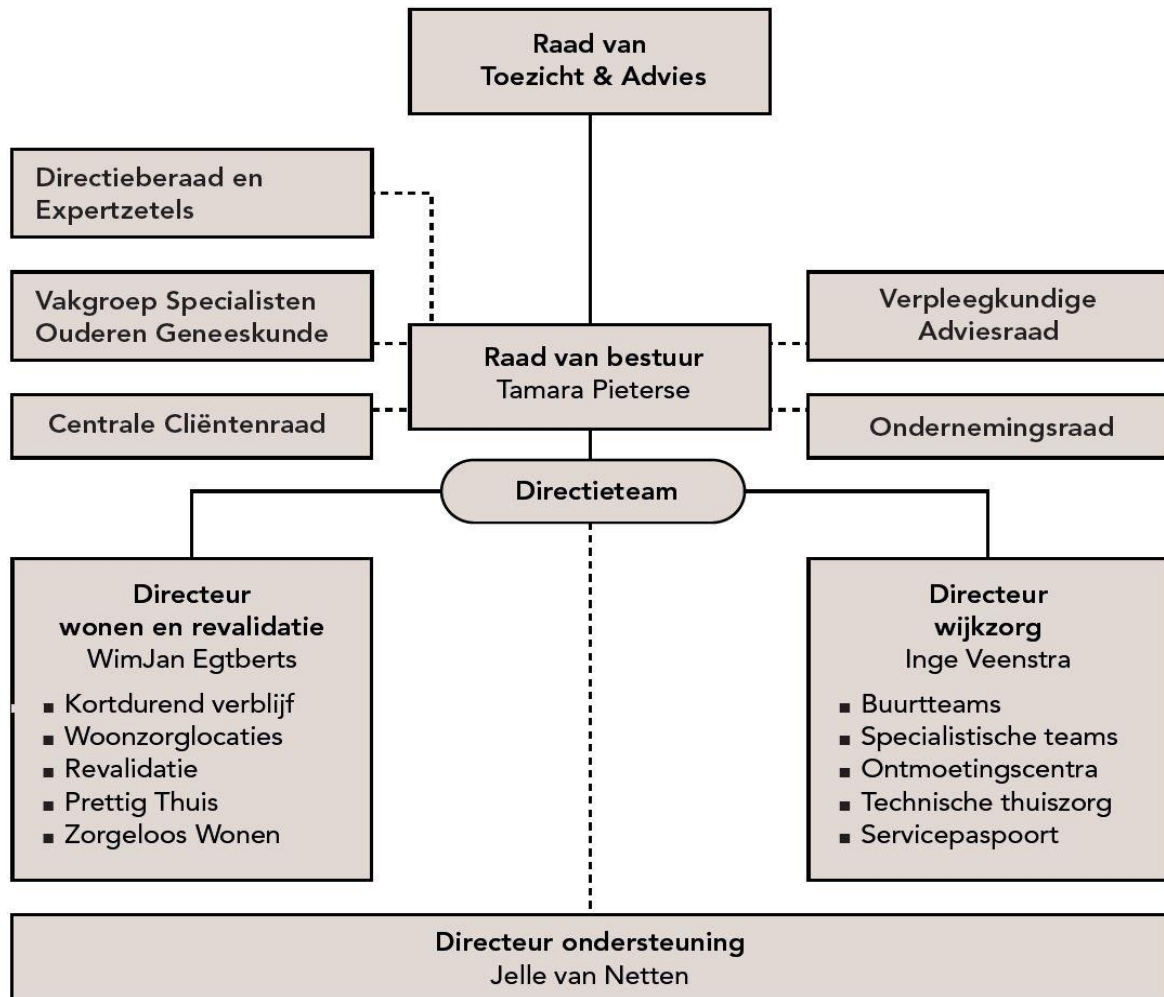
Raad van Toezicht & Advies

Directieberaad en Expertzetels

Vakgroep Specialisten Ouderen Geneeskunde

Verpleegkundige Adviesraad

Raad van bestuur
Tamara Pieterse

Centrale Cliëntenraad

Ondernemingsraad

Directieteam

Directeur
wonen en revalidatie
WimJan Egtberts

- Kortdurend verblijf
- Woonzorglocaties
- Revalidatie
- Prettig Thuis
- Zorgeloos Wonen

Directeur
wijkzorg
Inge Veenstra

- Buurtteams
- Specialistische teams
- Ontmoetingscentra
- Technische thuiszorg
- Servicepaspoort

Directeur ondersteuning
Jelle van Netten